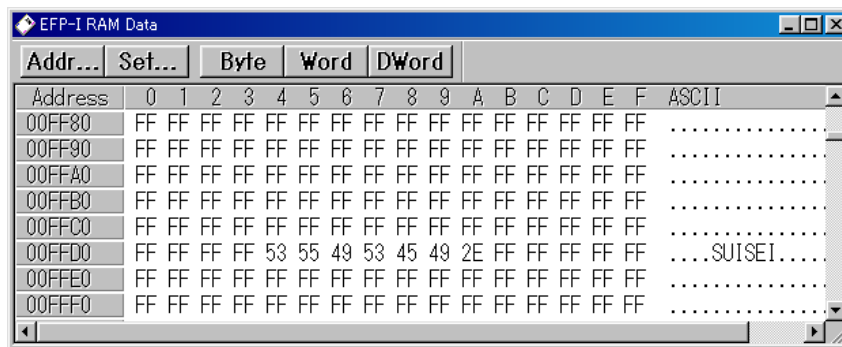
EFP-I RAM Data

Addr... Set... Byte Word DWord

| Address | 0 | 1 | 2 | 3 | 4 | 5 | 6 | 7 | 8 | 9 | A | B | C | D | E | F | ASCII |
|---|---|---|---|---|---|---|---|---|---|---|---|---|---|---|---|---|---|
| 00FF80 | FF | FF | FF | FF | FF | FF | FF | FF | FF | FF | FF | FF | FF | FF | FF | FF | ................ |
| 00FF90 | FF | FF | FF | FF | FF | FF | FF | FF | FF | FF | FF | FF | FF | FF | FF | FF | ................ |
| 00FFA0 | FF | FF | FF | FF | FF | FF | FF | FF | FF | FF | FF | FF | FF | FF | FF | FF | ................ |
| 00FFB0 | FF | FF | FF | FF | FF | FF | FF | FF | FF | FF | FF | FF | FF | FF | FF | FF | ................ |
| 00FFC0 | FF | FF | FF | FF | FF | FF | FF | FF | FF | FF | FF | FF | FF | FF | FF | FF | ................ |
| 00FFD0 | FF | FF | FF | FF | 53 | 55 | 49 | 53 | 45 | 49 | 2E | FF | FF | FF | FF | FF | ....SUISEI..... |
| 00FFE0 | FF | FF | FF | FF | FF | FF | FF | FF | FF | FF | FF | FF | FF | FF | FF | FF | ................ |
| 00FFF0 | FF | FF | FF | FF | FF | FF | FF | FF | FF | FF | FF | FF | FF | FF | FF | FF | ................ |